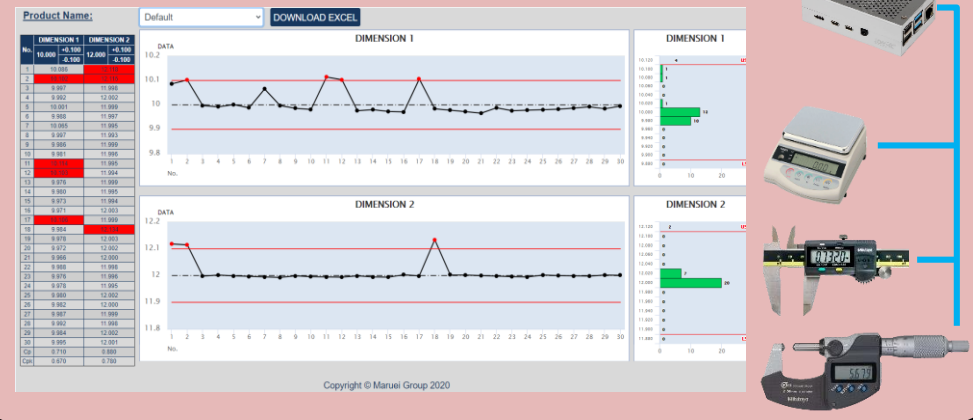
Product Name:

Default

DOWNLOAD EXCEL

| No. | DIMENSION 1 | | DIMENSION 2 | |
|---|---|---|---|---|
| | 10.000 | +0.100 / -0.100 | 12.000 | +0.100 / -0.100 |
| 1 | 10.086 | | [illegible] | |
| 2 | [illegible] | | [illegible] | |
| 3 | 9.997 | | 11.996 | |
| 4 | 9.992 | | 12.002 | |
| 5 | 10.001 | | 11.999 | |
| 6 | 9.988 | | 11.997 | |
| 7 | 10.065 | | 11.995 | |
| 8 | 9.997 | | 11.993 | |
| 9 | 9.986 | | 11.999 | |
| 10 | 9.981 | | 11.996 | |
| 11 | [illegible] | | 11.995 | |
| 12 | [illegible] | | 11.994 | |
| 13 | 9.978 | | 11.999 | |
| 14 | 9.980 | | 11.995 | |
| 15 | 9.973 | | 11.994 | |
| 16 | 9.971 | | 12.003 | |
| 17 | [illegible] | | 11.999 | |
| 18 | 9.984 | | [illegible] | |
| 19 | 9.978 | | 12.003 | |
| 20 | 9.972 | | 12.002 | |
| 21 | 9.966 | | 12.000 | |
| 22 | 9.988 | | 11.998 | |
| 23 | 9.978 | | 11.996 | |
| 24 | 9.978 | | 11.995 | |
| 25 | 9.980 | | 12.002 | |
| 26 | 9.982 | | 12.000 | |
| 27 | 9.987 | | 11.999 | |
| 28 | 9.992 | | 11.998 | |
| 29 | 9.984 | | 12.002 | |
| 30 | 9.995 | | 12.001 | |
| Cp | 0.710 | | 0.880 | |
| Cpk | 0.670 | | 0.780 | |

DIMENSION 1
DATA
10.2
10.1
10
9.9
9.8
1 2 3 4 5 6 7 8 9 10 11 12 13 14 15 16 17 18 19 20 21 22 23 24 25 26 27 28 29 30
No.

DIMENSION 1
4
1
1
1
14
10
0 10 20

DIMENSION 2
DATA
12.2
12.1
12
11.9
11.8
1 2 3 4 5 6 7 8 9 10 11 12 13 14 15 16 17 18 19 20 21 22 23 24 25 26 27 28 29 30
No.

DIMENSION 2
2
7
20
0 10 20

Copyright © Maruei Group 2020

0.320
5.675